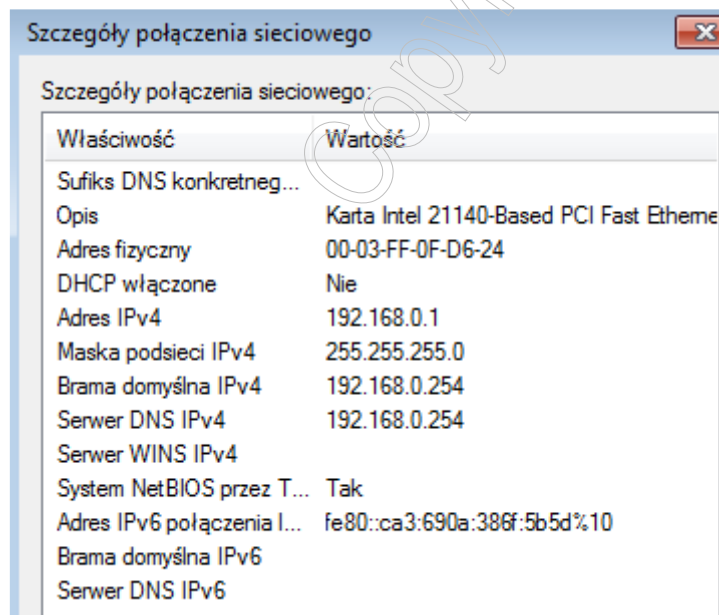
Szczegóły połączenia sieciowego

Szczegóły połączenia sieciowego:

| Właściwość | Wartość |
|---|---|
| Sufiks DNS konkretneg... | |
| Opis | Karta Intel 21140-Based PCI Fast Etherne |
| Adres fizyczny | 00-03-FF-0F-D6-24 |
| DHCP włączone | Nie |
| Adres IPv4 | 192.168.0.1 |
| Maska podsieci IPv4 | 255.255.255.0 |
| Brama domyślna IPv4 | 192.168.0.254 |
| Serwer DNS IPv4 | 192.168.0.254 |
| Serwer WINS IPv4 | |
| System NetBIOS przez T... | Tak |
| Adres IPv6 połączenia l... | fe80::ca3:690a:386f:5b5d%10 |
| Brama domyślna IPv6 | |
| Serwer DNS IPv6 | |

Copy